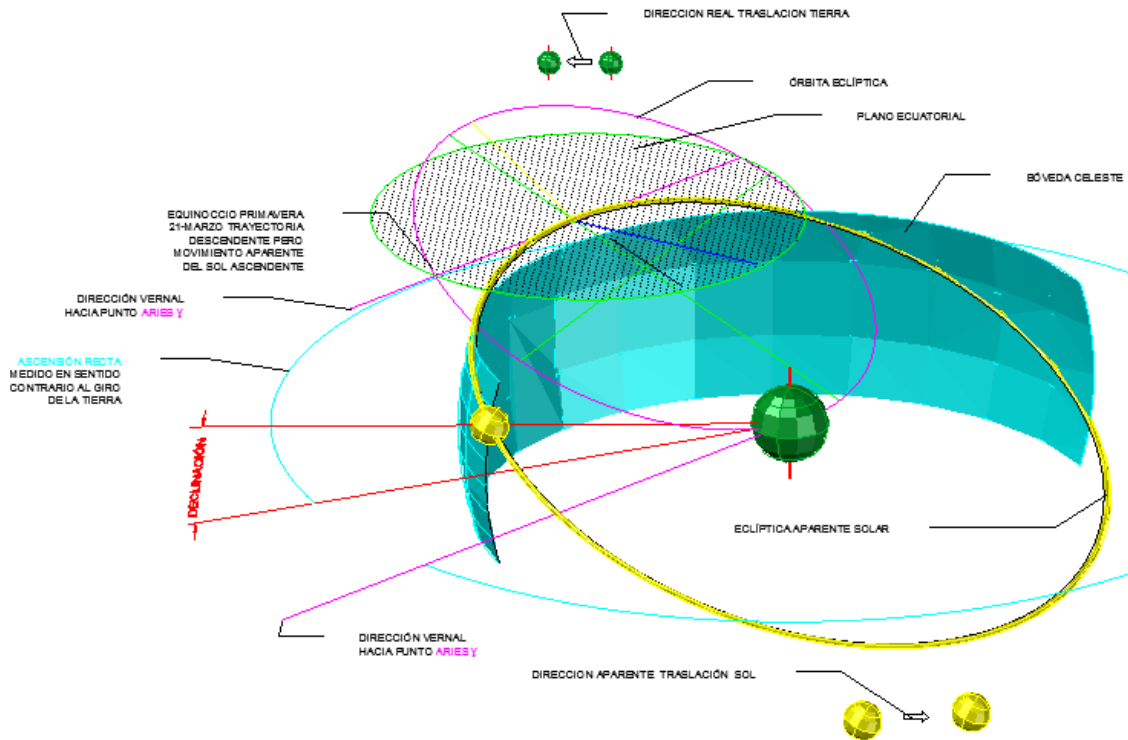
DIRECCION REAL TRASLACION TIERRA

ÓRBITA ECLÍPTICA

PLANO ECUATORIAL

BÓVEDA CELESTE

EQUINOCCIO PRIMAVERA
21-MARZO TRAYECTORIA
DESCENDENTE PERO
MOVIMIENTO APARENTE
DEL SOL ASCENDENTE

DIRECCIÓN VERNAL
HACIA PUNTO ARIES ♈

ASCENSIÓN RECTA
MEDIDO EN SENTIDO
CONTRARIO AL GIRO
DE LA TIERRA

DECLINACIÓN

ECLÍPTICA APARENTE SOLAR

DIRECCIÓN VERNAL
HACIA PUNTO ARIES ♈

DIRECCION APARENTE TRASLACIÓN SOL